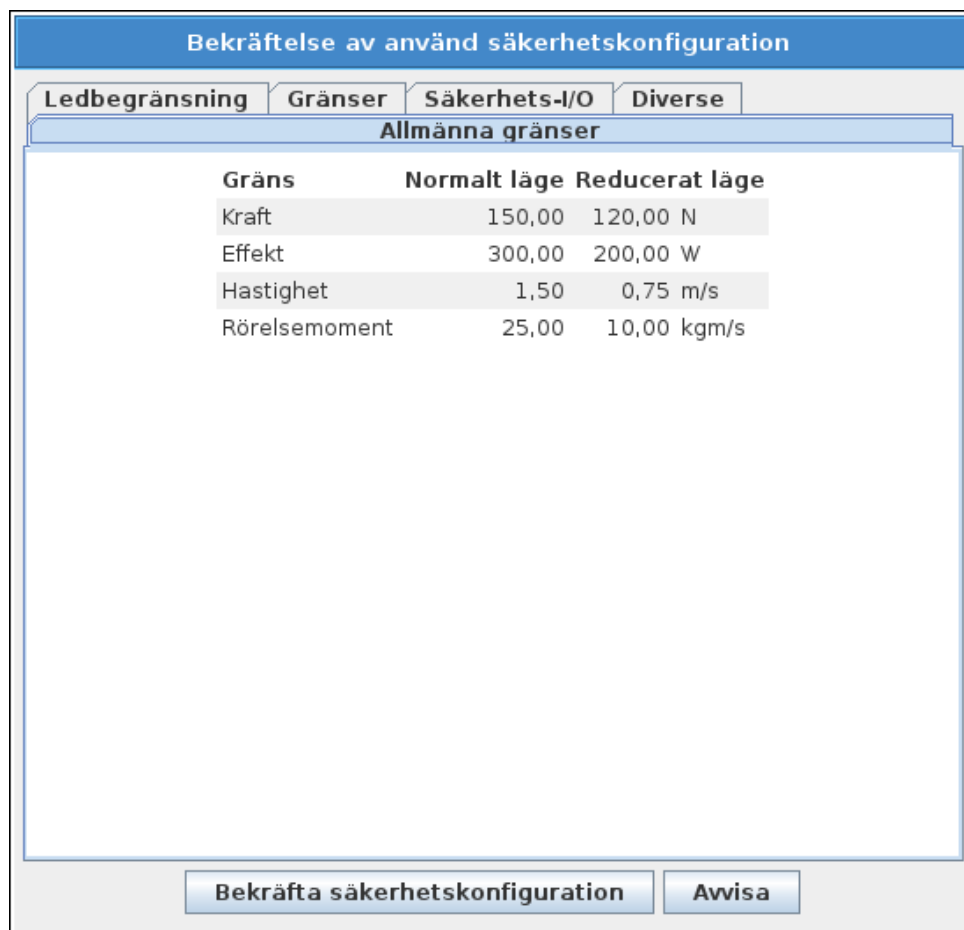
Bekräftelse av använd säkerhetskonfiguration

Ledbegränsning | Gränser | Säkerhets-I/O | Diverse

Allmänna gränser

| Gräns | Normalt läge | Reducerat läge |
|---|---|---|
| Kraft | 150,00 | 120,00 N |
| Effekt | 300,00 | 200,00 W |
| Hastighet | 1,50 | 0,75 m/s |
| Rörelsemoment | 25,00 | 10,00 kgm/s |

Bekräfta säkerhetskonfiguration
Avvisa